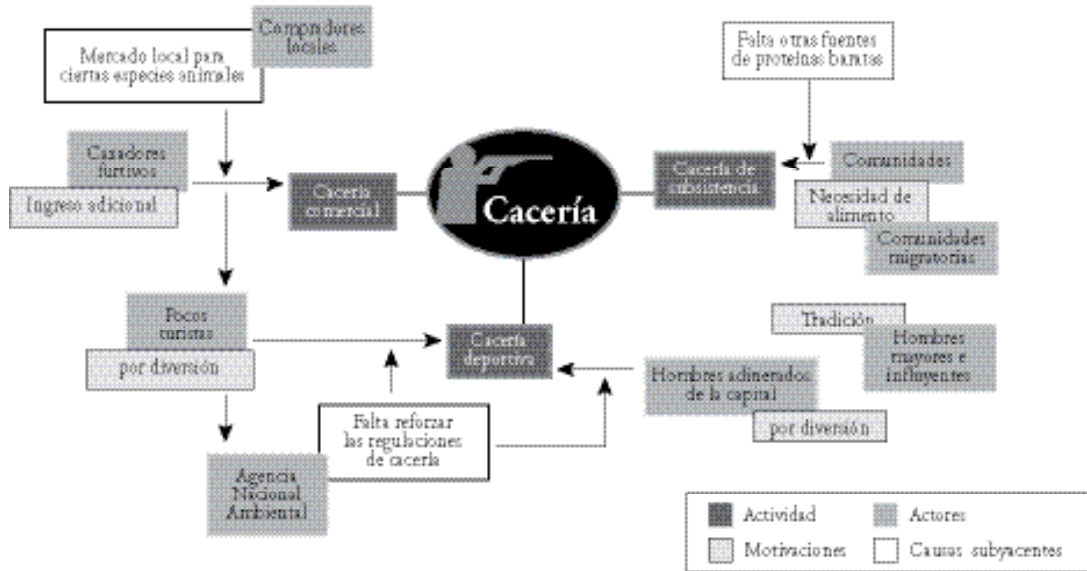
Compradores locales

Mercado local para ciertas especies animales

Falta otras fuentes de proteínas baratas

Cazadores furtivos

Ingreso adicional

Cacería comercial

Cacería

Cacería de subsistencia

Comunidades

Necesidad de alimento

Comunidades migratorias

Pocos turistas

por diversión

Cacería deportiva

Tradición

Hombres mayores e influyentes

Hombres adinerados de la capital

por diversión

Falta reforzar las regulaciones de cacería

Agencia Nacional Ambiental

Actividad

Actores

Motivaciones

Causas subyacentes